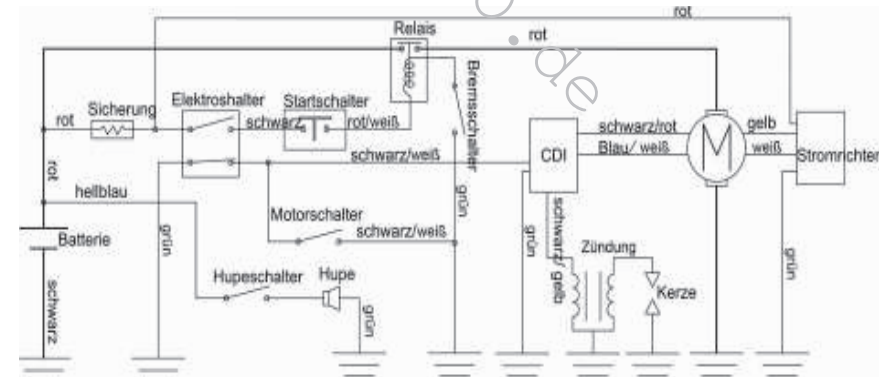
rot
Relais
rot
Bremsschalter
rot
Sicherung
Elektroshalter
Startschalter
schwarz
rot/weiß
schwarz/rot
gelb
CDI
Blau/ weiß
weiß
M
Stromrichter
schwarz/weiß
rot
hellblau
grün
Motorschalter
schwarz/weiß
Batterie
grün
grün
schwarz/ gelb
Zündung
schwarz
Hupeschalter
Hupe
Kerze
grün
grün